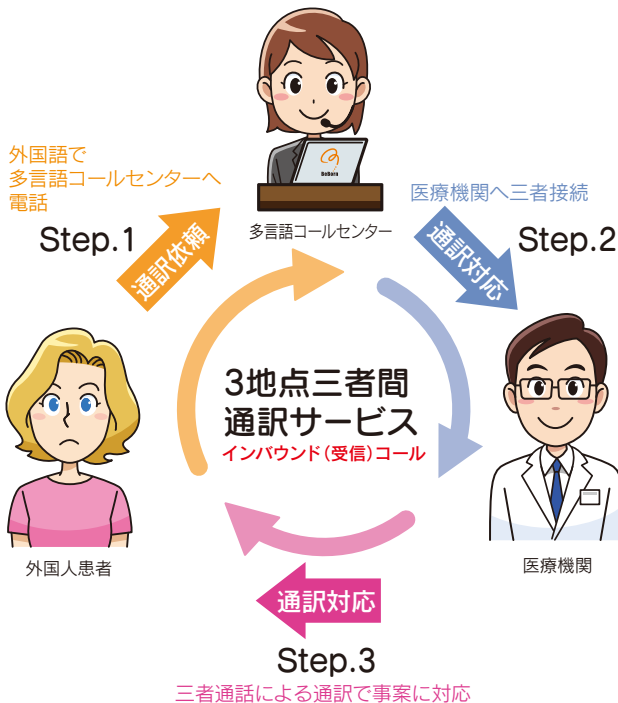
外国語で
多言語コールセンターへ
電話

Step.1

通訳依頼

多言語コールセンター

医療機関へ三者接続

Step.2

通訳対応

3地点三者間
通訳サービス
インバウンド（受信）コール

外国人患者

医療機関

通訳対応

Step.3

三者通話による通訳で事案に対応